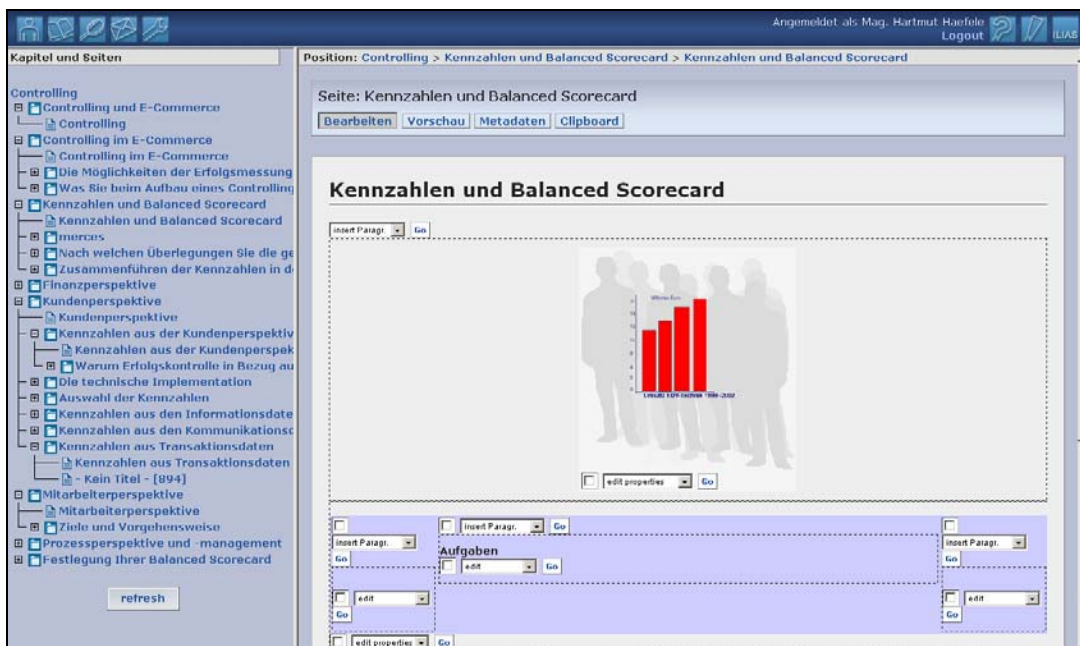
Angemeldet als Mag. Hartmut Haefele
Logout
ILIAS

Kapitel und Seiten

Controlling
Controlling und E-Commerce
Controlling
Controlling im E-Commerce
Controlling im E-Commerce
Die Möglichkeiten der Erfolgsmessung
Was Sie beim Aufbau eines Controlling
Kennzahlen und Balanced Scorecard
Kennzahlen und Balanced Scorecard
merces
Nach welchen Überlegungen Sie die ge
Zusammenführen der Kennzahlen in d
Finanzperspektive
Kundenperspektive
Kundenperspektive
Kennzahlen aus der Kundenperspektiv
Kennzahlen aus der Kundenperspek
Warum Erfolgskontrolle in Bezug au
Die technische Implementation
Auswahl der Kennzahlen
Kennzahlen aus den Informationsdate
Kennzahlen aus den Kommunikationsd
Kennzahlen aus Transaktionsdaten
Kennzahlen aus Transaktionsdaten
- Kein Titel - [894]
Mitarbeiterperspektive
Mitarbeiterperspektive
Ziele und Vorgehensweise
Prozessperspektive und -management
Festlegung Ihrer Balanced Scorecard

refresh

Position: Controlling > Kennzahlen und Balanced Scorecard > Kennzahlen und Balanced Scorecard

Seite: Kennzahlen und Balanced Scorecard

Bearbeiten Vorschau Metadaten Clipboard

Kennzahlen und Balanced Scorecard

insert Paragr. Go

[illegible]

edit properties Go

insert Paragr. Go
insert Paragr. Go
Aufgaben
edit Go
insert Paragr. Go
edit Go
edit Go
edit properties Go